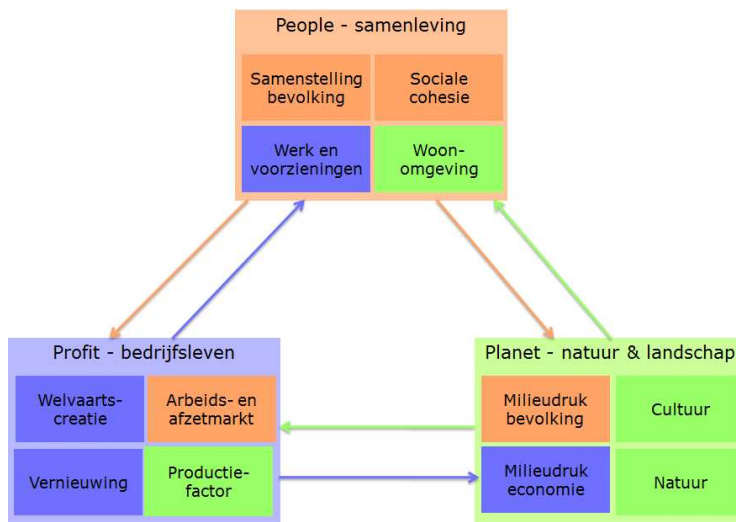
People - samenleving

Samenstelling bevolking

Sociale cohesie

Werk en voorzieningen

Woonomgeving

Profit - bedrijfsleven

Welvaartscreatie

Arbeids- en afzetmarkt

Vernieuwing

Productiefactor

Planet - natuur & landschap

Milieudruk bevolking

Cultuur

Milieudruk economie

Natuur